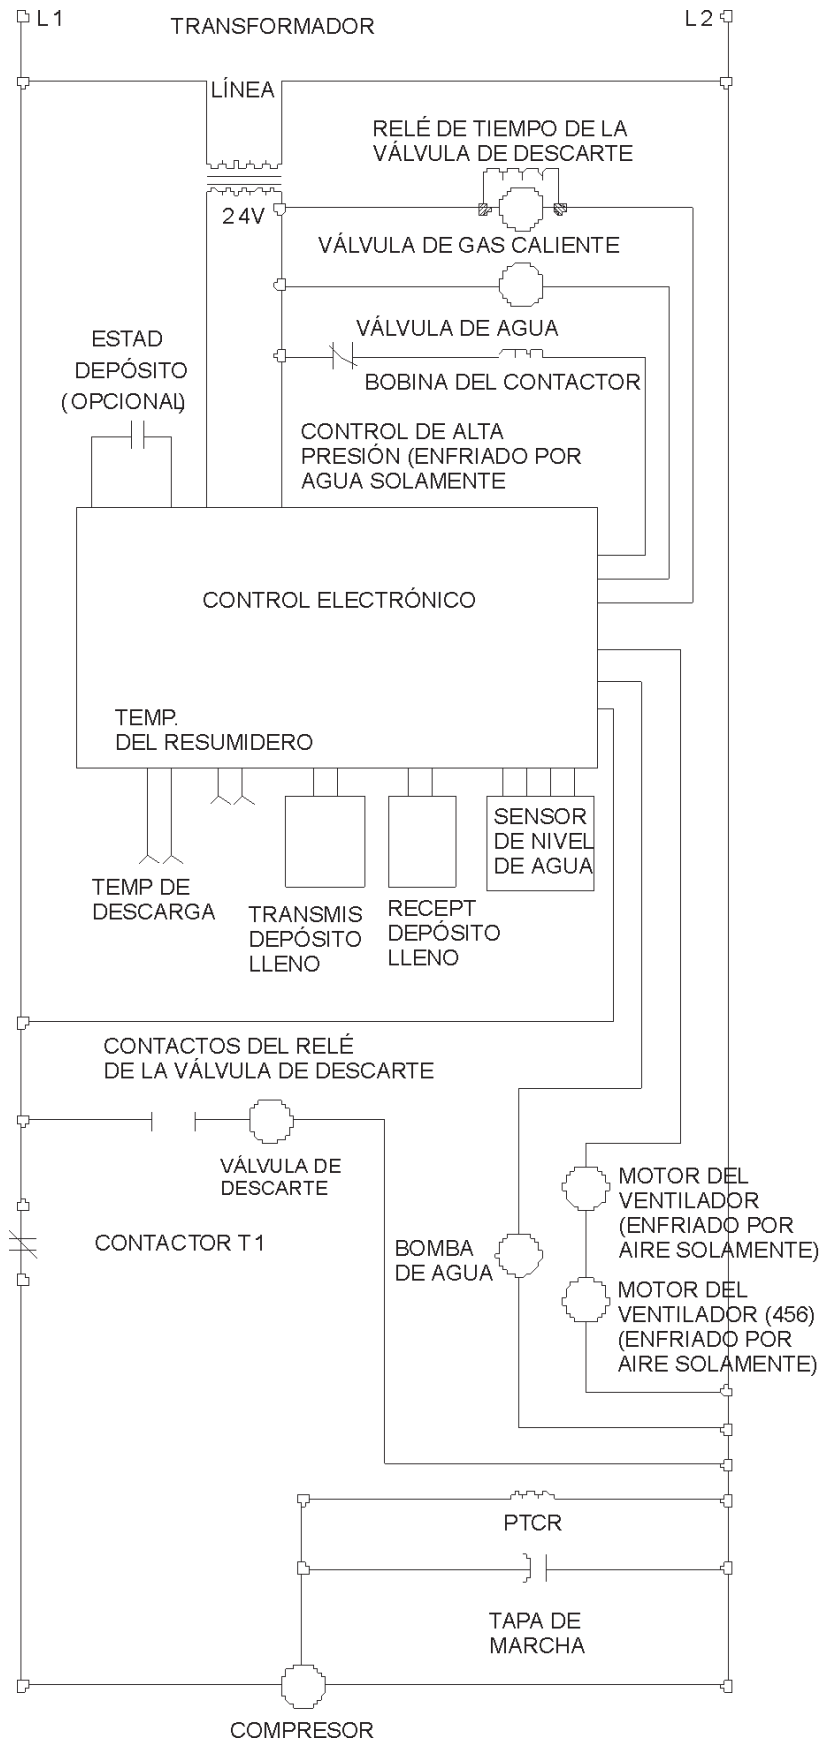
L1
TRANSFORMADOR
L2
LÍNEA
RELÉ DE TIEMPO DE LA VÁLVULA DE DESCARTE
24V
VÁLVULA DE GAS CALIENTE
VÁLVULA DE AGUA
ESTAD DEPÓSITO (OPCIONAL)
BOBINA DEL CONTACTOR
CONTROL DE ALTA PRESIÓN (ENFRIADO POR AGUA SOLAMENTE
CONTROL ELECTRÓNICO
TEMP. DEL RESUMIDERO
SENSOR DE NIVEL DE AGUA
TEMP DE DESCARGA
TRANSMIS DEPÓSITO LLENO
RECEPT DEPÓSITO LLENO
CONTACTOS DEL RELÉ DE LA VÁLVULA DE DESCARTE
VÁLVULA DE DESCARTE
MOTOR DEL VENTILADOR (ENFRIADO POR AIRE SOLAMENTE)
CONTACTOR T1
BOMBA DE AGUA
MOTOR DEL VENTILADOR (456) (ENFRIADO POR AIRE SOLAMENTE)
PTCR
TAPA DE MARCHA
COMPRESOR